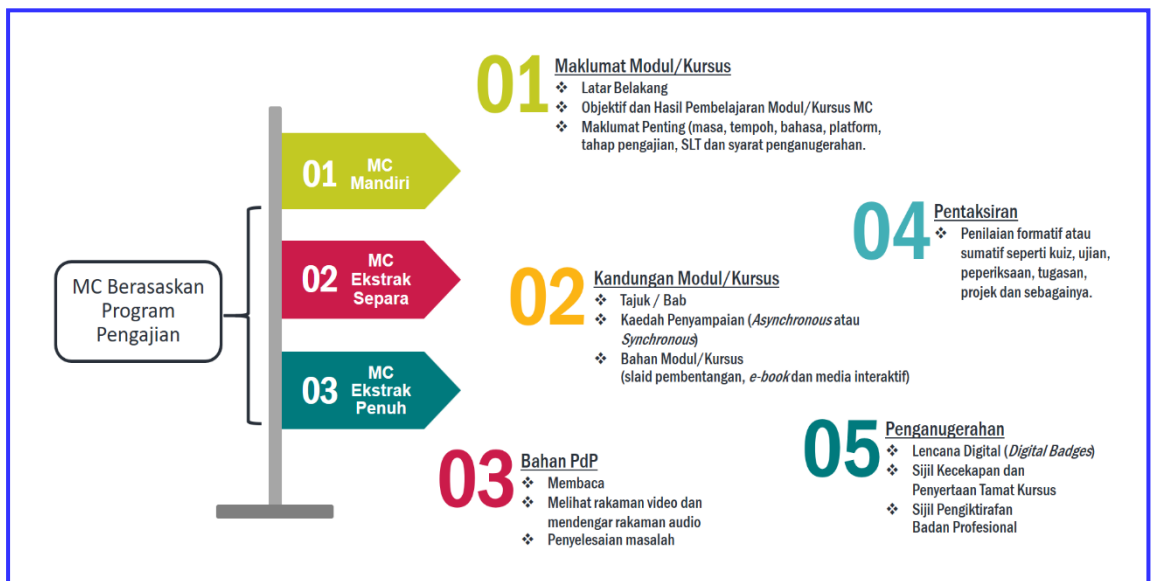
MC Berasaskan Program Pengajian

01 MC Mandiri

02 MC Ekstrak Separa

03 MC Ekstrak Penuh

01 Maklumat Modul/Kursus
❖ Latar Belakang
❖ Objektif dan Hasil Pembelajaran Modul/Kursus MC
❖ Maklumat Penting (masa, tempoh, bahasa, platform, tahap pengajian, SLT dan syarat penganugerahan.

04 Pentaksiran
❖ Penilaian formatif atau sumatif seperti kuiz, ujian, peperiksaan, tugasan, projek dan sebagainya.

02 Kandungan Modul/Kursus
❖ Tajuk / Bab
❖ Kaedah Penyampaian (*Asynchronous* atau *Synchronous*)
❖ Bahan Modul/Kursus (slaid pembentangan, *e-book* dan media interaktif)

05 Penganugerahan
❖ Lencana Digital (*Digital Badges*)
❖ Sijil Kecekapan dan Penyertaan Tamat Kursus
❖ Sijil Pengiktirafan Badan Profesional

03 Bahan PdP
❖ Membaca
❖ Melihat rakaman video dan mendengar rakaman audio
❖ Penyelesaian masalah